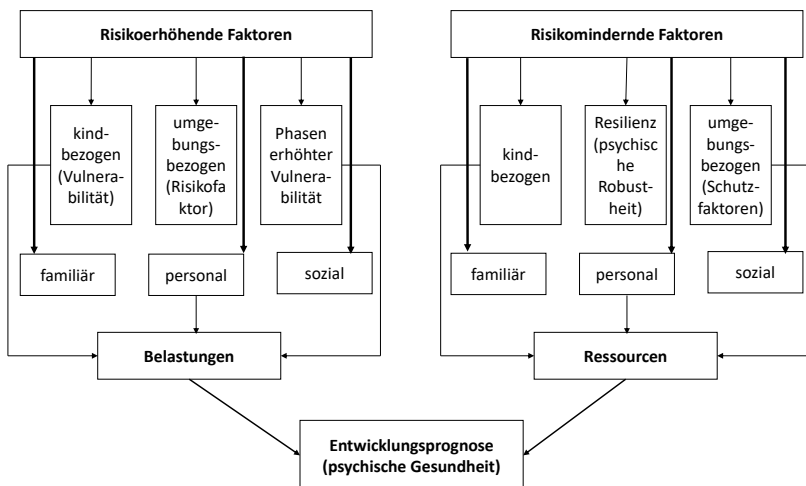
Risikoerhöhende Faktoren

kindbezogen (Vulnerabilität)

umgebungsbezogen (Risikofaktor)

Phasen erhöhter Vulnerabilität

familiär

personal

sozial

Belastungen

Risikomindernde Faktoren

kindbezogen

Resilienz (psychische Robustheit)

umgebungsbezogen (Schutzfaktoren)

familiär

personal

sozial

Ressourcen

Entwicklungsprognose (psychische Gesundheit)